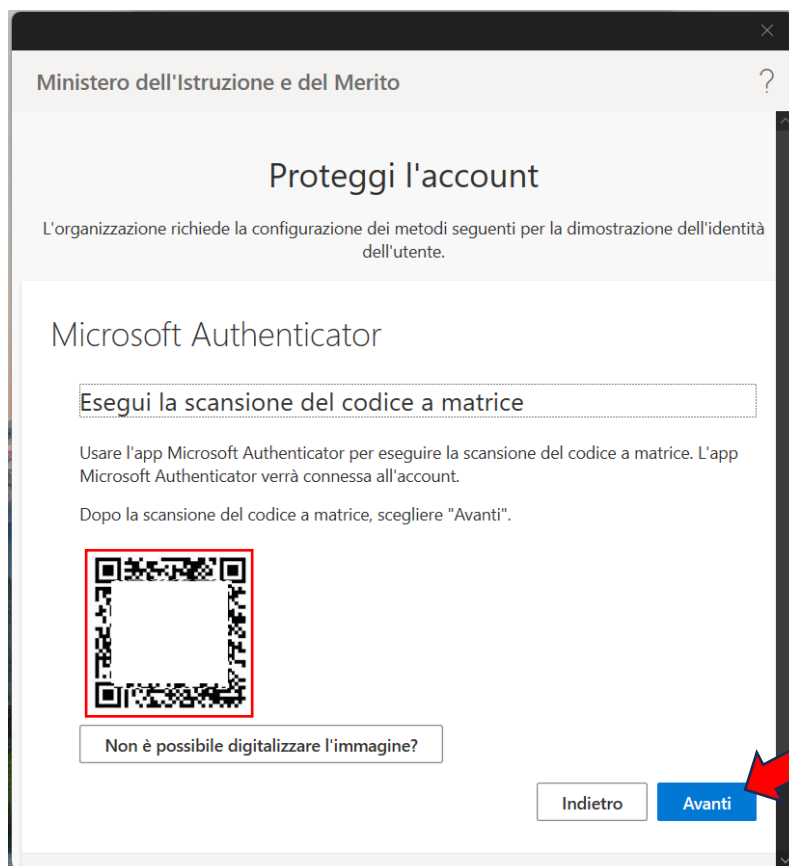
Ministero dell'Istruzione e del Merito

?

Proteggi l'account

L'organizzazione richiede la configurazione dei metodi seguenti per la dimostrazione dell'identità dell'utente.

Microsoft Authenticator

Esegui la scansione del codice a matrice

Usare l'app Microsoft Authenticator per eseguire la scansione del codice a matrice. L'app Microsoft Authenticator verrà connessa all'account.

Dopo la scansione del codice a matrice, scegliere "Avanti".

Non è possibile digitalizzare l'immagine?

Indietro

Avanti